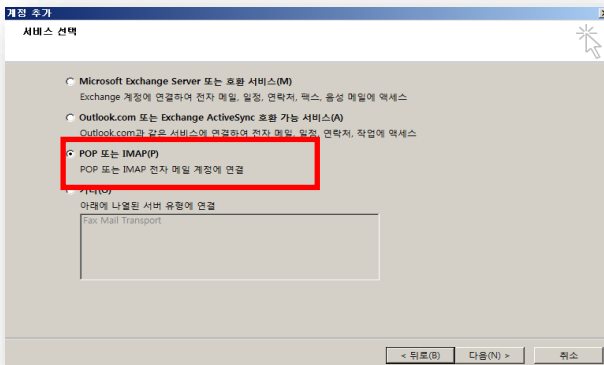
계정 추가

서비스 선택

Microsoft Exchange Server 또는 호환 서비스(M)
Exchange 계정에 연결하여 전자 메일, 일정, 연락처, 팩스, 음성 메일에 액세스

Outlook.com 또는 Exchange ActiveSync 호환 가능 서비스(A)
Outlook.com과 같은 서비스에 연결하여 전자 메일, 일정, 연락처, 작업에 액세스

POP 또는 IMAP(P)
POP 또는 IMAP 전자 메일 계정에 연결

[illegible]
아래에 나열된 서버 유형에 연결

Fax Mail Transport

< 뒤로(B)
다음(N) >
취소